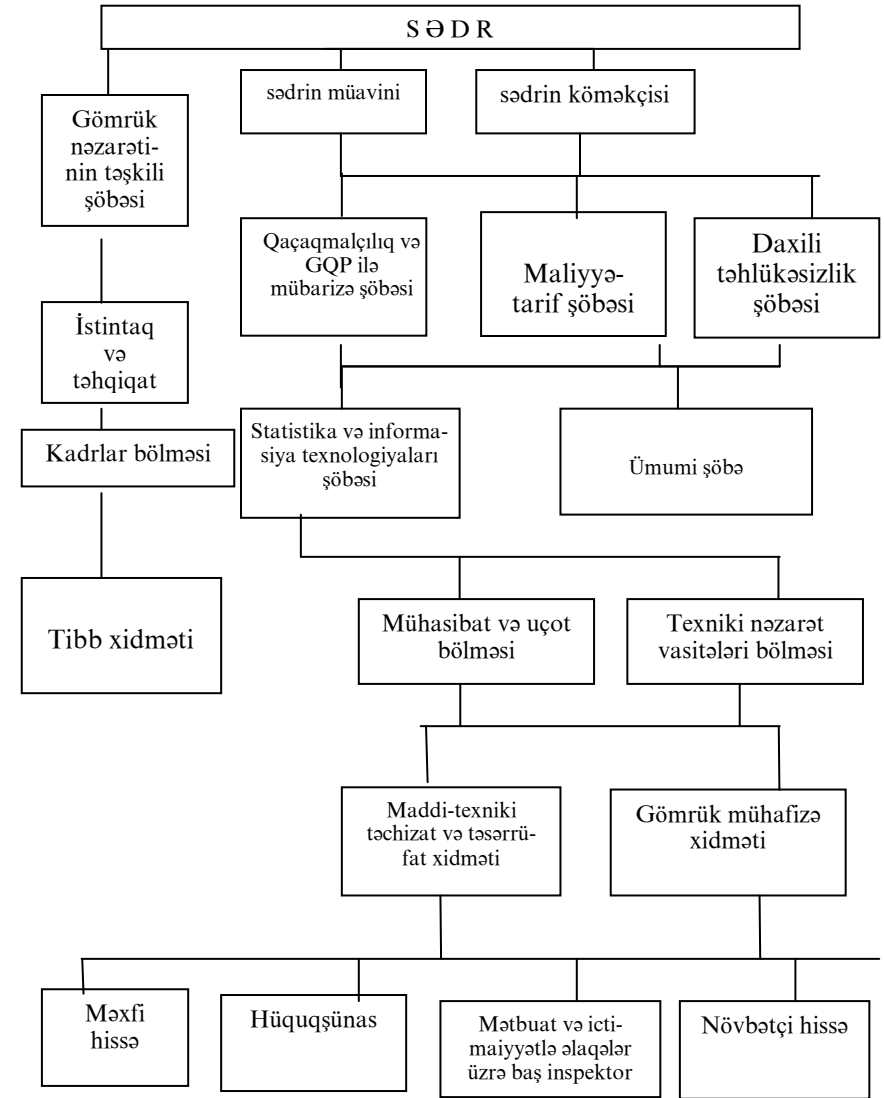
SӘDR

Gömrük nəzarətinin təşkili şöbəsi

sədrin müavini

sədrin köməkçisi

Qaçaqmalçılıq və GQP ilə mübarizə şöbəsi

Maliyyə-tarif şöbəsi

Daxili təhlükəsizlik şöbəsi

İstintaq və təhqiqat

Kadrlar bölməsi

Statistika və informasiya texnologiyaları şöbəsi

Ümumi şöbə

Tibb xidməti

Mühasibat və uçot bölməsi

Texniki nəzarət vasitələri bölməsi

Maddi-texniki təchizat və təsərrüfat xidməti

Gömrük mühafizə xidməti

Məxfi hissə

Hüquqşünas

Mətbuat və ictimaiyyətlə əlaqələr üzrə baş inspektor

Növbətçi hissə